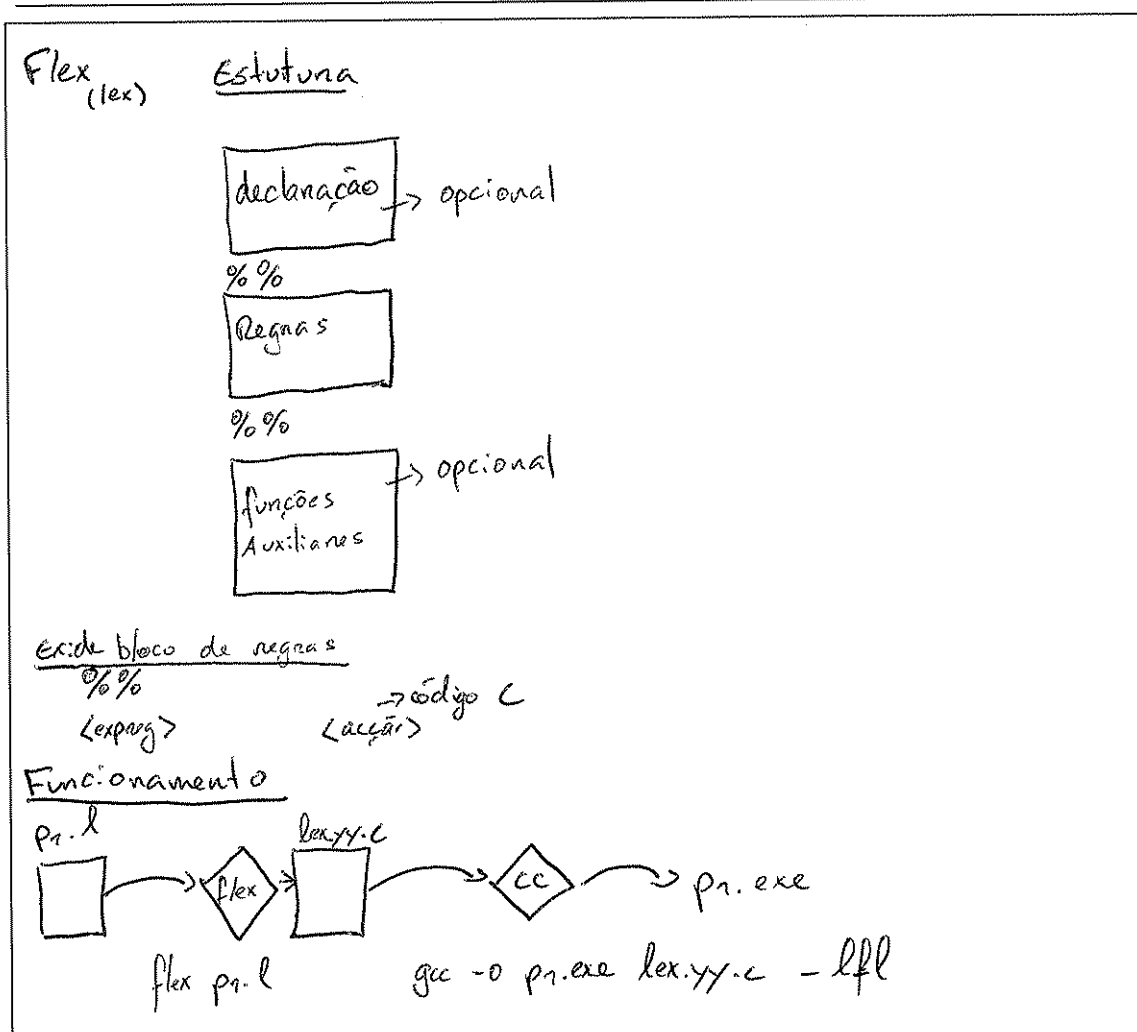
Flex (lex) Estutura

declaração → opcional

%%

Regras

%%

funções Auxiliares → opcional

ex: de bloco de regras
%%
<expreg> <acção> → código C

Funcionamento

p1.l → flex → lex.yy.c → cc → p1.exe

flex p1.l gcc -o p1.exe lex.yy.c -lfl